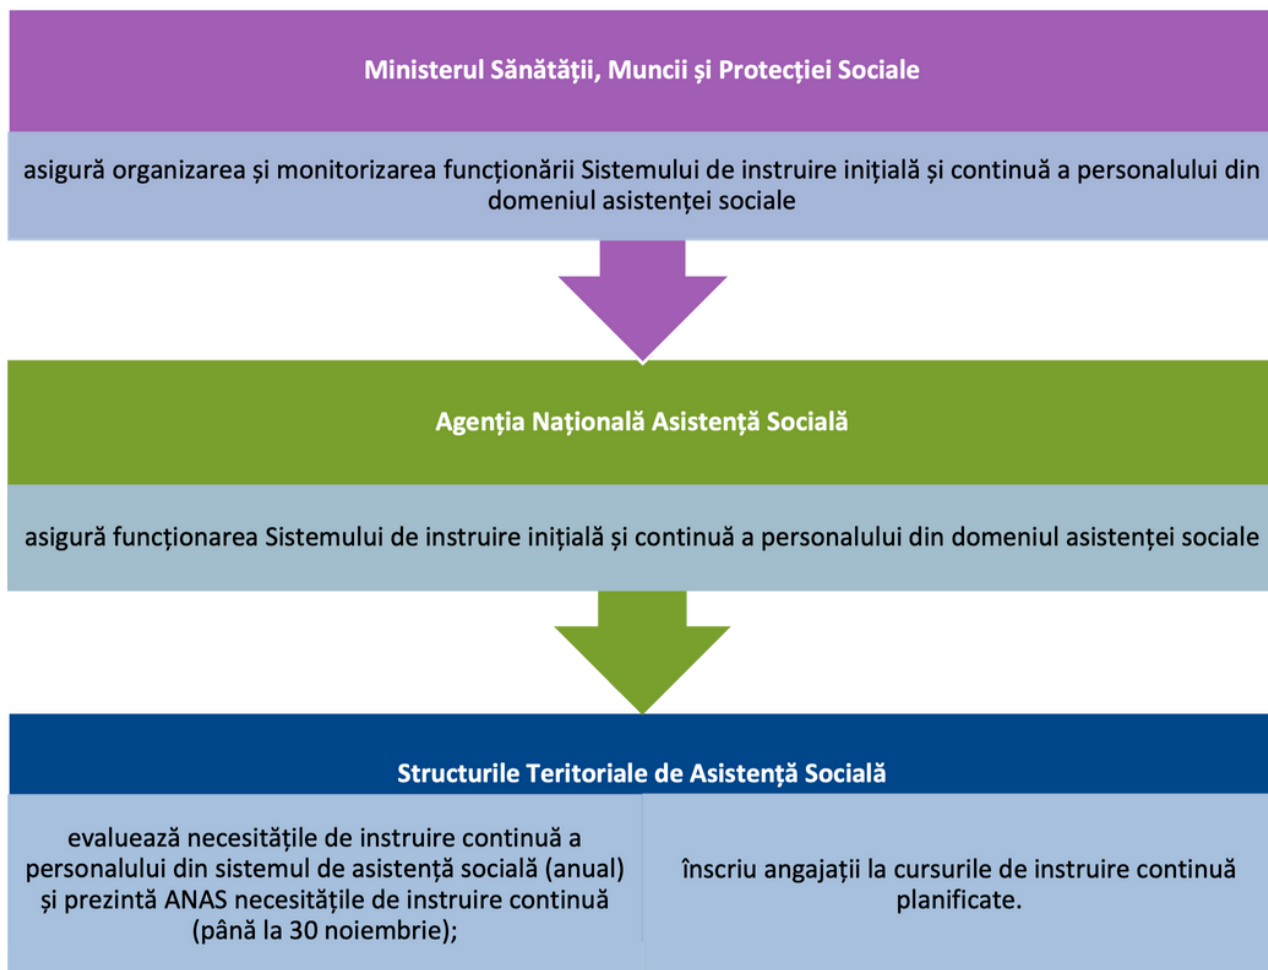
Ministerul Sănătății, Muncii și Protecției Sociale

asigură organizarea și monitorizarea funcționării Sistemului de instruire inițială și continuă a personalului din domeniul asistenței sociale

Agenția Națională Asistență Socială

asigură funcționarea Sistemului de instruire inițială și continuă a personalului din domeniul asistenței sociale

Structurile Teritoriale de Asistență Socială

evaluează necesitățile de instruire continuă a personalului din sistemul de asistență socială (anual) și prezintă ANAS necesitățile de instruire continuă (până la 30 noiembrie);

înscriu angajații la cursurile de instruire continuă planificate.